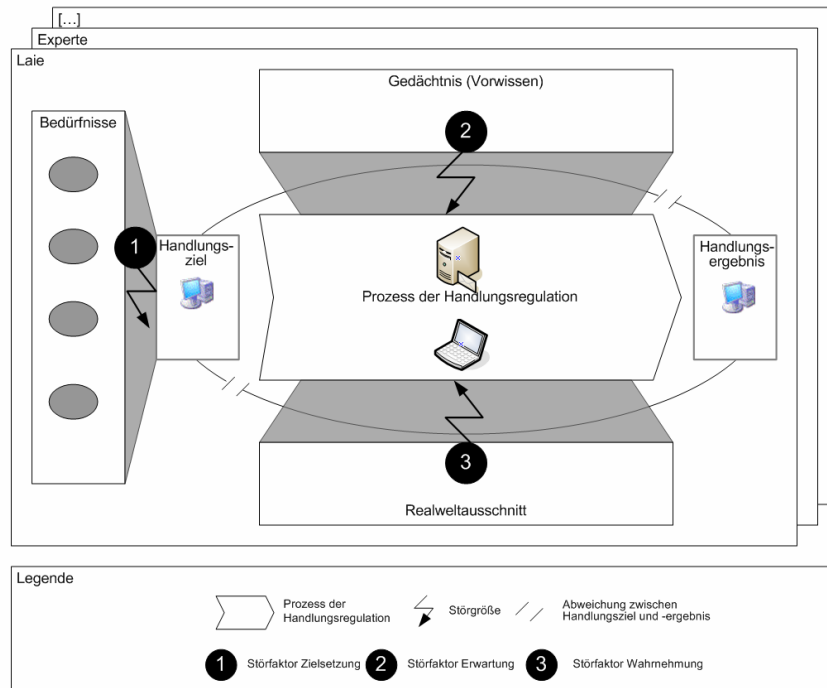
[...]

Experte

Laie

Gedächtnis (Vorwissen)

Bedürfnisse

2

1

Handlungsziel

Prozess der Handlungsregulation

Handlungsergebnis

3

Realweltausschnitt

Legende

Prozess der Handlungsregulation

Störgröße

Abweichung zwischen Handlungsziel und -ergebnis

1 Störfaktor Zielsetzung

2 Störfaktor Erwartung

3 Störfaktor Wahrnehmung